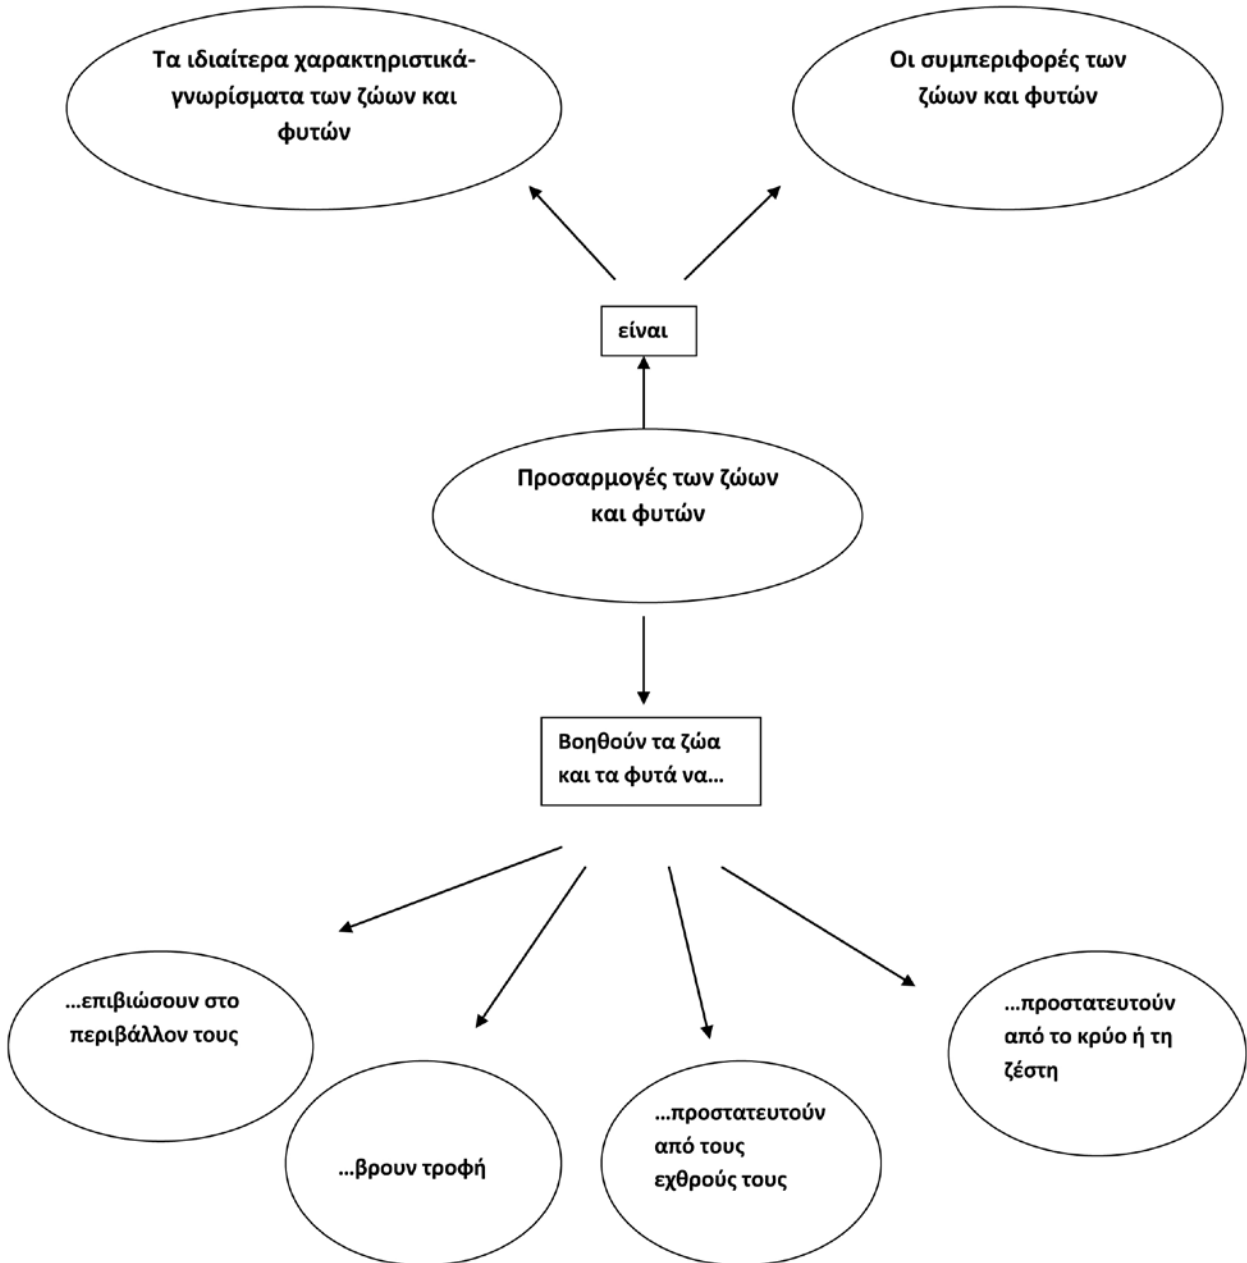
Τα ιδιαίτερα χαρακτηριστικά-γνωρίσματα των ζώων και φυτών

Οι συμπεριφορές των ζώων και φυτών

είναι

Προσαρμογές των ζώων και φυτών

Βοηθούν τα ζώα και τα φυτά να…

…επιβιώσουν στο περιβάλλον τους

…βρουν τροφή

…προστατευτούν από τους εχθρούς τους

…προστατευτούν από το κρύο ή τη ζέστη